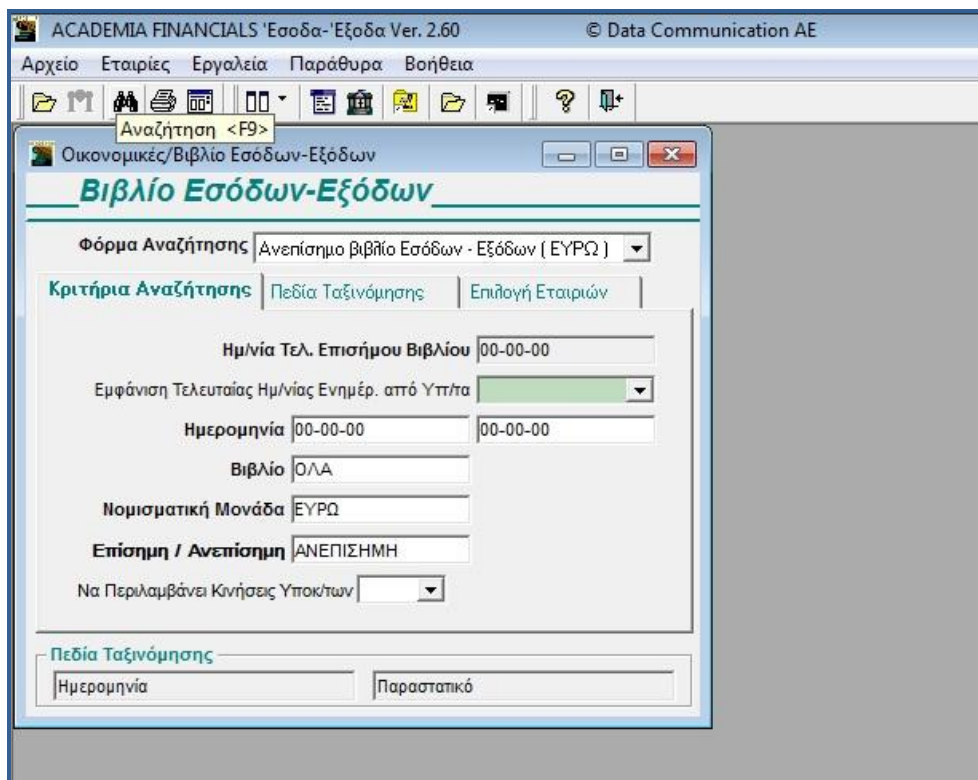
ACADEMIA FINANCIALS 'Εσοδα-'Εξοδα Ver. 2.60 © Data Communication AE

Αρχείο Εταιρίες Εργαλεία Παράθυρα Βοήθεια

Αναζήτηση <F9>

Οικονομικές/Βιβλίο Εσόδων-Εξόδων

Βιβλίο Εσόδων-Εξόδων

Φόρμα Αναζήτησης Ανεπίσημο βιβλίο Εσόδων - Εξόδων ( ΕΥΡΩ )

Κριτήρια Αναζήτησης Πεδία Ταξινόμησης Επιλογή Εταιριών

Ημ/νία Τελ. Επισήμου Βιβλίου 00-00-00

Εμφάνιση Τελευταίας Ημ/νίας Ενημέρ. από Υπ/τα

Ημερομηνία 00-00-00 00-00-00

Βιβλίο ΟΛΑ

Νομισματική Μονάδα ΕΥΡΩ

Επίσημη / Ανεπίσημη ΑΝΕΠΙΣΗΜΗ

Να Περιλαμβάνει Κινήσεις Υποκ/των

Πεδία Ταξινόμησης

Ημερομηνία Παραστατικό